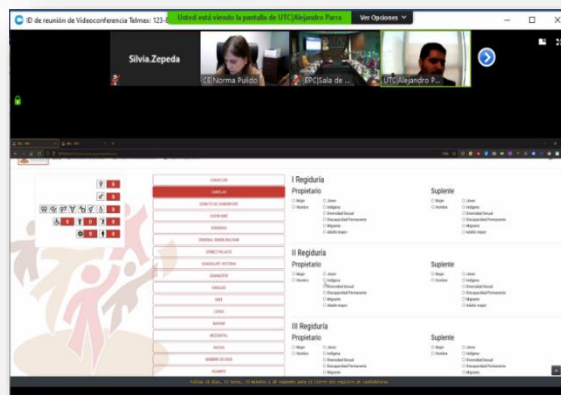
ID de reunión de Videoconferencia Telmex: 123-
Usted está viendo la pantalla de UTC|Alejandro Parra
Ver Opciones

Silvia.Zepeda
CE|Norma Pulido
EPC|Sala de
UTC|Alejandro P...

I Regiduría
Propietario
Suplente
Mujer
Hombre
Joven
Indígena
Diversidad Sexual
Discapacidad Permanente
Migrante
Adulto mayor
Mujer
Hombre
Joven
Indígena
Diversidad Sexual
Discapacidad Permanente
Migrante
Adulto mayor

II Regiduría
Propietario
Suplente
Mujer
Hombre
Joven
Indígena
Diversidad Sexual
Discapacidad Permanente
Migrante
Adulto mayor
Mujer
Hombre
Joven
Indígena
Diversidad Sexual
Discapacidad Permanente
Migrante
Adulto mayor

III Regiduría
Propietario
Suplente
Mujer
Hombre
Joven
Indígena
Diversidad Sexual
Discapacidad Permanente
Migrante
Mujer
Hombre
Joven
Indígena
Diversidad Sexual
Discapacidad Permanente
Migrante

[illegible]